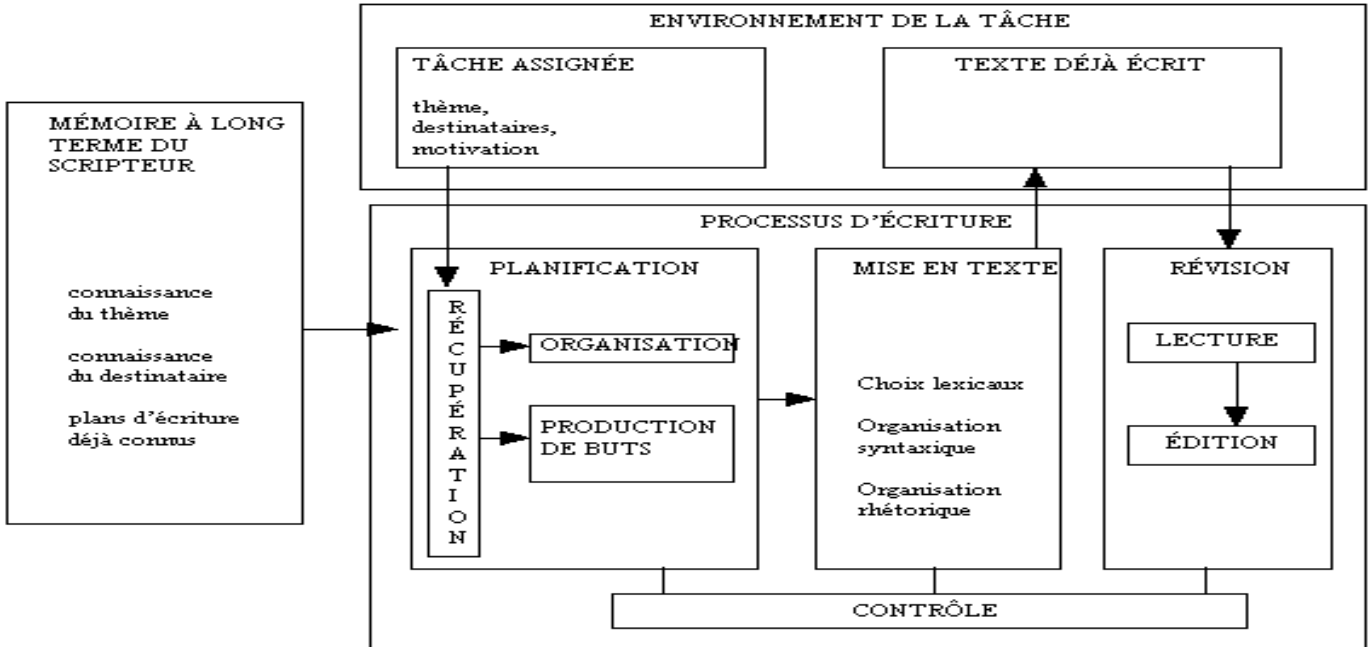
ENVIRONNEMENT DE LA TÂCHE

TÂCHE ASSIGNÉE

thème, destinataires, motivation

TEXTE DÉJÀ ÉCRIT

MÉMOIRE À LONG TERME DU SCRIPTEUR

connaissance du thème

connaissance du destinataire

plans d'écriture déjà connus

PROCESSUS D'ÉCRITURE

PLANIFICATION

RÉCUPÉRATION

ORGANISATION

PRODUCTION DE BUTS

MISE EN TEXTE

Choix lexicaux

Organisation syntaxique

Organisation rhétorique

RÉVISION

LECTURE

ÉDITION

CONTRÔLE